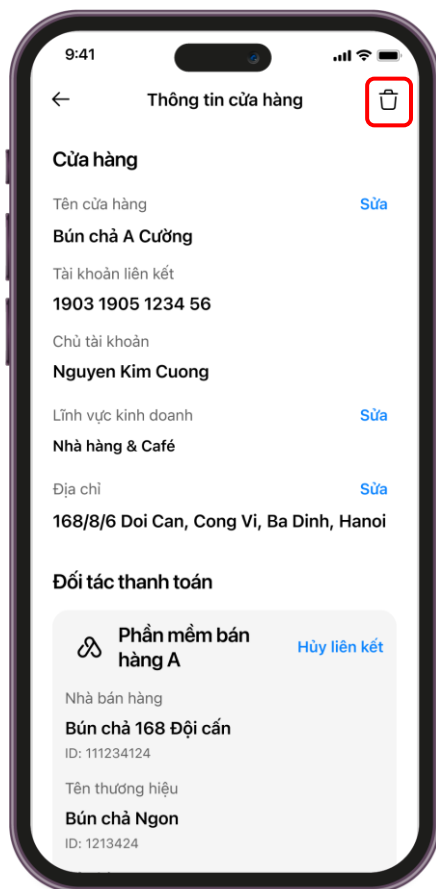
9:41

Thông tin cửa hàng

Cửa hàng

Tên cửa hàng
Sửa
Bún chả A Cường

Tài khoản liên kết
1903 1905 1234 56

Chủ tài khoản
Nguyen Kim Cuong

Lĩnh vực kinh doanh
Sửa
Nhà hàng & Café

Địa chỉ
Sửa
168/8/6 Doi Can, Cong Vi, Ba Dinh, Hanoi

Đối tác thanh toán

Phần mềm bán hàng A
Hủy liên kết

Nhà bán hàng
Bún chả 168 Đội cấn
ID: 111234124

Tên thương hiệu
Bún chả Ngon
ID: 1213424